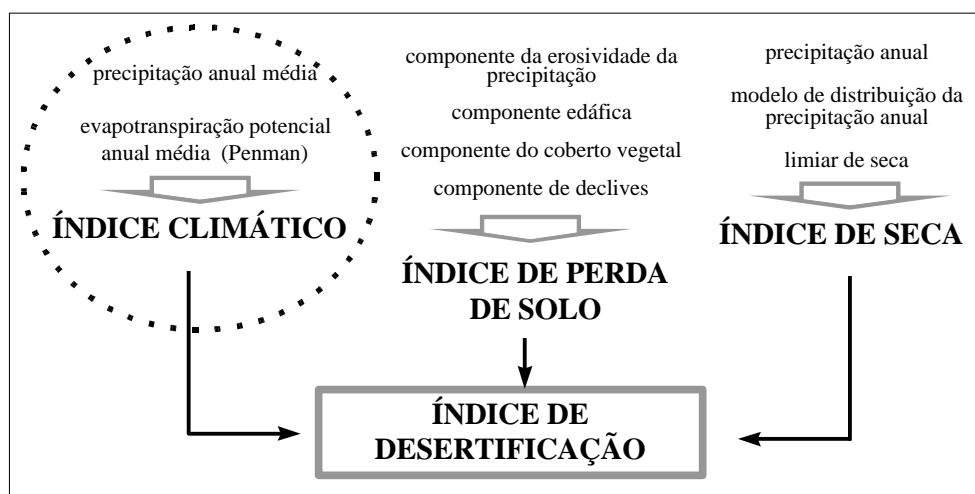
precipitação anual média

evapotranspiração potencial anual média (Penman)

ÍNDICE CLIMÁTICO

componente da erosividade da precipitação

componente edáfica

componente do coberto vegetal

componente de declives

ÍNDICE DE PERDA DE SOLO

precipitação anual

modelo de distribuição da precipitação anual

limiar de seca

ÍNDICE DE SECA

ÍNDICE DE DESERTIFICAÇÃO